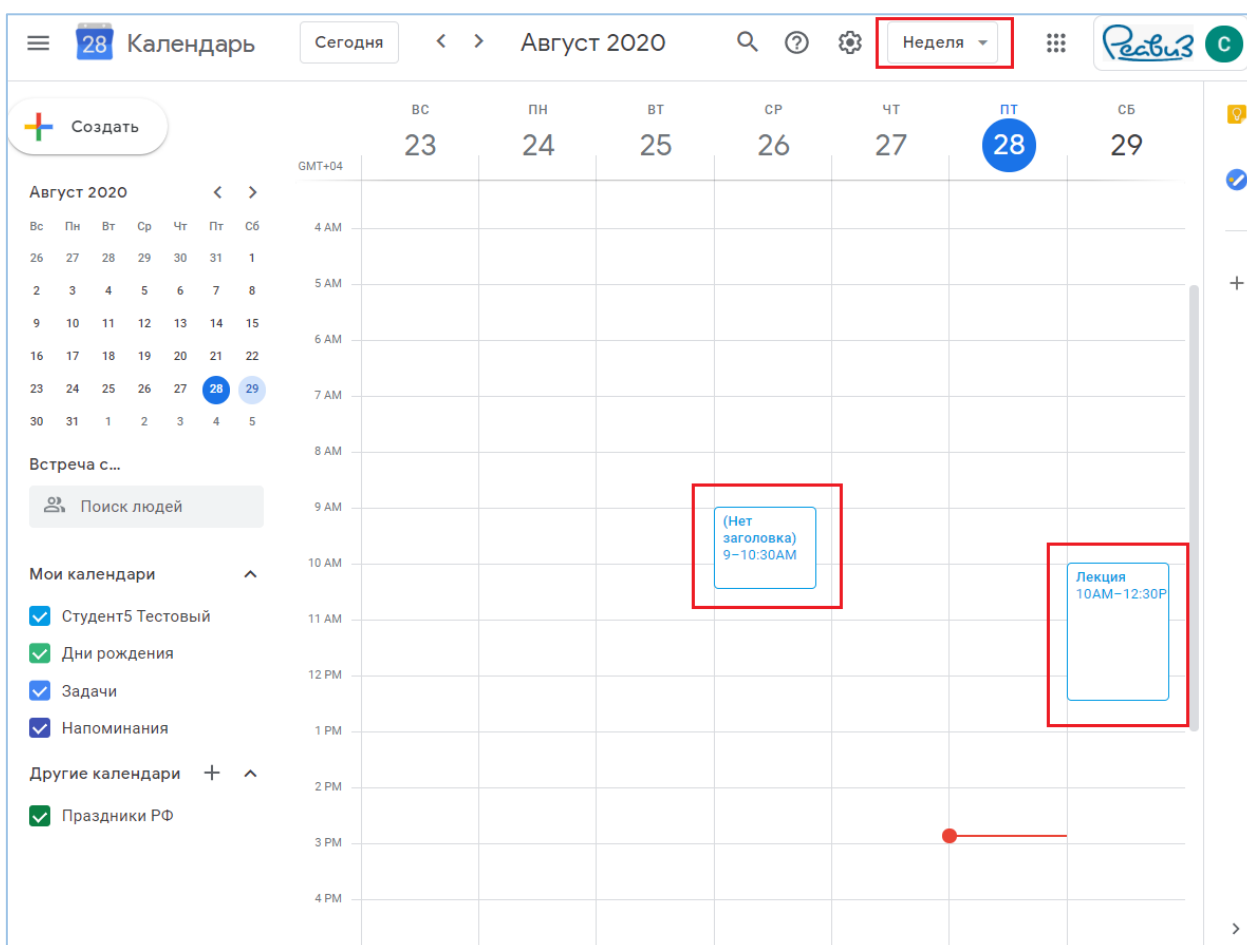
28 Календарь

Сегодня

Август 2020

Неделя

Реавиз

С

Создать

Август 2020

| Вс | Пн | Вт | Ср | Чт | Пт | Сб |
|---|---|---|---|---|---|---|
| 26 | 27 | 28 | 29 | 30 | 31 | 1 |
| 2 | 3 | 4 | 5 | 6 | 7 | 8 |
| 9 | 10 | 11 | 12 | 13 | 14 | 15 |
| 16 | 17 | 18 | 19 | 20 | 21 | 22 |
| 23 | 24 | 25 | 26 | 27 | 28 | 29 |
| 30 | 31 | 1 | 2 | 3 | 4 | 5 |

Встреча с...

Поиск людей

Мои календари

Студент5 Тестовый

Дни рождения

Задачи

Напоминания

Другие календари

Праздники РФ

ВС 23
ПН 24
ВТ 25
СР 26
ЧТ 27
ПТ 28
СБ 29

GMT+04

4 AM
5 AM
6 AM
7 AM
8 AM
9 AM
10 AM
11 AM
12 PM
1 PM
2 PM
3 PM
4 PM

(Нет заголовка)
9–10:30AM

Лекция
10AM–12:30P